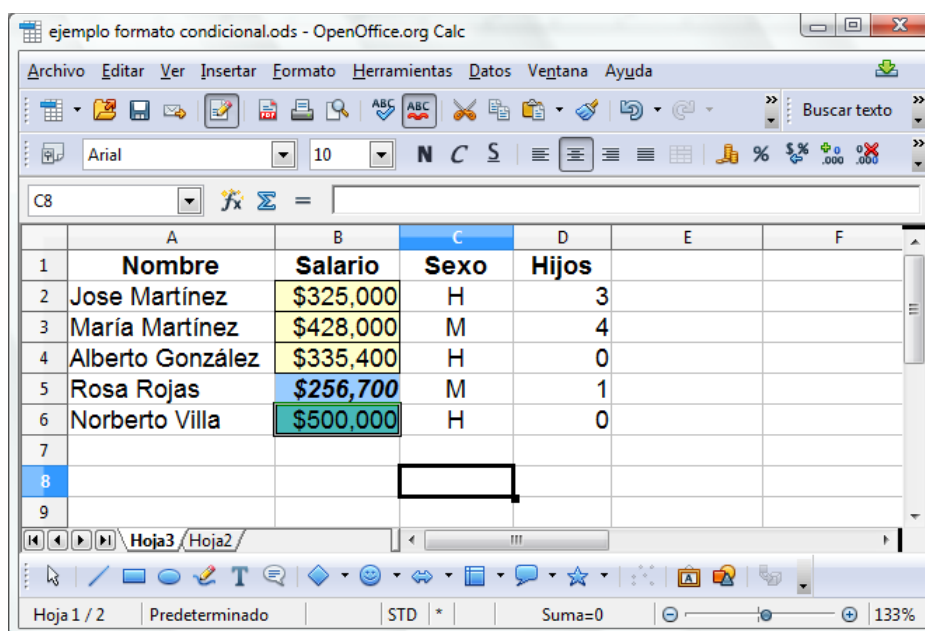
ejemplo formato condicional.ods - OpenOffice.org Calc

Archivo Editar Ver Insertar Formato Herramientas Datos Ventana Ayuda

Buscar texto

Arial 10 N C S %

C8 $\Sigma$ =

| | A | B | C | D | E | F |
|---|---|---|---|---|---|---|
| 1 | Nombre | Salario | Sexo | Hijos | | |
| 2 | Jose Martínez | $325,000 | H | 3 | | |
| 3 | María Martínez | $428,000 | M | 4 | | |
| 4 | Alberto González | $335,400 | H | 0 | | |
| 5 | Rosa Rojas | $256,700 | M | 1 | | |
| 6 | Norberto Villa | $500,000 | H | 0 | | |
| 7 | | | | | | |
| 8 | | | | | | |
| 9 | | | | | | |

Hoja3 Hoja2

Hoja 1 / 2 Predeterminado STD * Suma=0 133%